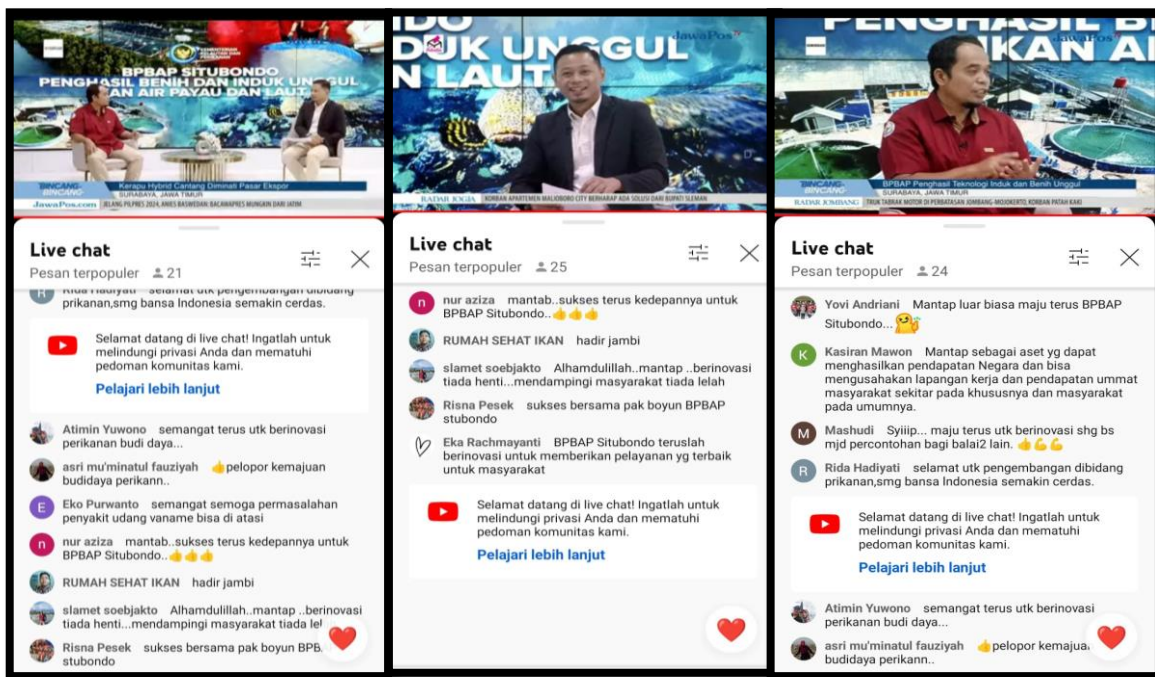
BPBAP SITUBONDO
PENGHASIL BENIH DAN INDUK UNGGUL
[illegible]AN AIR PAYAU DAN LAUT
BINCANG BINCANG
Kerapu Hybrid Cantang Diminati Pasar Ekspor
SURABAYA, JAWA TIMUR
JawaPos.com JELANG PILPRES 2024, ANIES BASWEDAN: BACAWAPRES MUNGKIN DARI JATIM

Live chat
Pesan terpopuler 21
Rida Hadiyati selamat utk pengembangan dibidang prikanan,smg bansa Indonesia semakin cerdas.
Selamat datang di live chat! Ingatlah untuk melindungi privasi Anda dan mematuhi pedoman komunitas kami.
Pelajari lebih lanjut
Atimin Yuwono semangat terus utk berinovasi perikanan budi daya...
asri mu'minatul fauziyah 👍pelopor kemajuan budidaya perikann..
Eko Purwanto semangat semoga permasalahan penyakit udang vaname bisa di atasi
nur aziza mantab..sukses terus kedepannya untuk BPBAP Situbondo..👍👍👍
RUMAH SEHAT IKAN hadir jambi
slamet soebjakto Alhamdulillah..mantap ..berinovasi tiada henti...mendampingi masyarakat tiada le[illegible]
Risna Pesek sukses bersama pak boyun BPB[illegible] stubondo

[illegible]DO
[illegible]DUK UNGGUL
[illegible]N LAUT
JawaPos
RADAR JOGJA KORBAN APARTEMEN MALIOBORO CITY BERHARAP ADA SOLUSI DARI BUPATI SLEMAN

Live chat
Pesan terpopuler 25
nur aziza mantab..sukses terus kedepannya untuk BPBAP Situbondo..👍👍👍
RUMAH SEHAT IKAN hadir jambi
slamet soebjakto Alhamdulillah..mantap ..berinovasi tiada henti...mendampingi masyarakat tiada lelah
Risna Pesek sukses bersama pak boyun BPBAP stubondo
Eka Rachmayanti BPBAP Situbondo teruslah berinovasi untuk memberikan pelayanan yg terbaik untuk masyarakat
Selamat datang di live chat! Ingatlah untuk melindungi privasi Anda dan mematuhi pedoman komunitas kami.
Pelajari lebih lanjut

PENGHASIL B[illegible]
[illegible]IKAN A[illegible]
JawaPos
BINCANG BINCANG
BPBAP Penghasil Teknologi Induk dan Benih Unggul
SURABAYA, JAWA TIMUR
RADAR JOMBANG TRUK TABRAK MOTOR DI PERBATASAN JOMBANG-MOJOKERTO, KORBAN PATAH KAKI

Live chat
Pesan terpopuler 24
Yovi Andriani Mantap luar biasa maju terus BPBAP Situbondo...🤗
Kasiran Mawon Mantap sebagai aset yg dapat menghasilkan pendapatan Negara dan bisa mengusahakan lapangan kerja dan pendapatan ummat masyarakat sekitar pada khususnya dan masyarakat pada umumnya.
Mashudi Syiiip... maju terus utk berinovasi shg bs mjd percontohan bagi balai2 lain. 👍💪💪
Rida Hadiyati selamat utk pengembangan dibidang prikanan,smg bansa Indonesia semakin cerdas.
Selamat datang di live chat! Ingatlah untuk melindungi privasi Anda dan mematuhi pedoman komunitas kami.
Pelajari lebih lanjut
Atimin Yuwono semangat terus utk berinovasi perikanan budi daya...
asri mu'minatul fauziyah 👍pelopor kemajua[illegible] budidaya perikann..